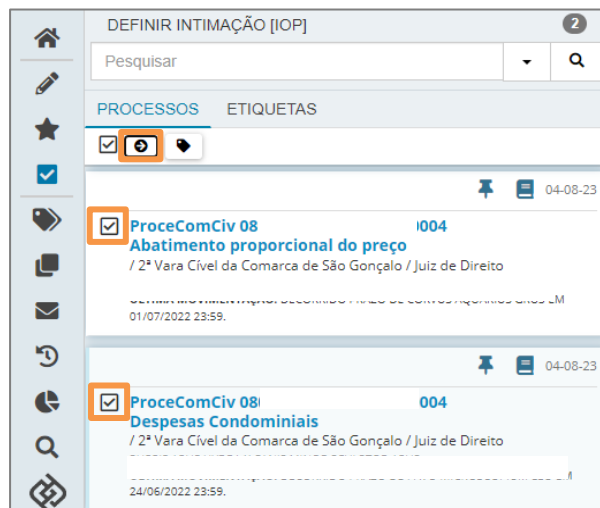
DEFINIR INTIMAÇÃO [IOP]
2
Pesquisar
PROCESSOS ETIQUETAS

04-08-23
ProceComCiv 08 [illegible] 004
Abatimento proporcional do preço
/ 2ª Vara Cível da Comarca de São Gonçalo / Juiz de Direito
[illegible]
01/07/2022 23:59.

04-08-23
ProceComCiv 08 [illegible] 004
Despesas Condominiais
/ 2ª Vara Cível da Comarca de São Gonçalo / Juiz de Direito
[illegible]
24/06/2022 23:59.